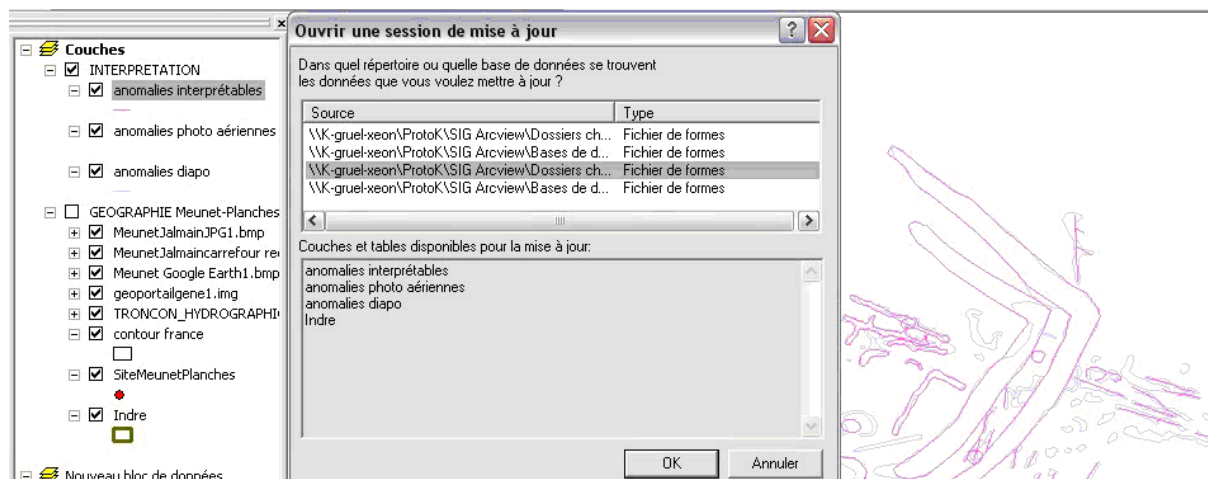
Couches
INTERPRETATION
anomalies interprétables
anomalies photo aériennes
anomalies diapo
GEOGRAPHIE Meunet-Planches
MeunetJalmainJPG1.bmp
MeunetJalmaincarrefour re
Meunet Google Earth1.bmp
geoportailgene1.img
TRONCON_HYDROGRAPHI
contour france
SiteMeunetPlanches
Indre
Nouveau bloc de données

Ouvrir une session de mise à jour

Dans quel répertoire ou quelle base de données se trouvent les données que vous voulez mettre à jour ?

| Source | Type |
|---|---|
| \\K-gruel-xeon\ProtoK\SIG Arcview\Dossiers ch... | Fichier de formes |
| \\K-gruel-xeon\ProtoK\SIG Arcview\Bases de d... | Fichier de formes |
| \\K-gruel-xeon\ProtoK\SIG Arcview\Dossiers ch... | Fichier de formes |
| \\K-gruel-xeon\ProtoK\SIG Arcview\Bases de d... | Fichier de formes |

Couches et tables disponibles pour la mise à jour:
anomalies interprétables
anomalies photo aériennes
anomalies diapo
Indre

OK
Annuler